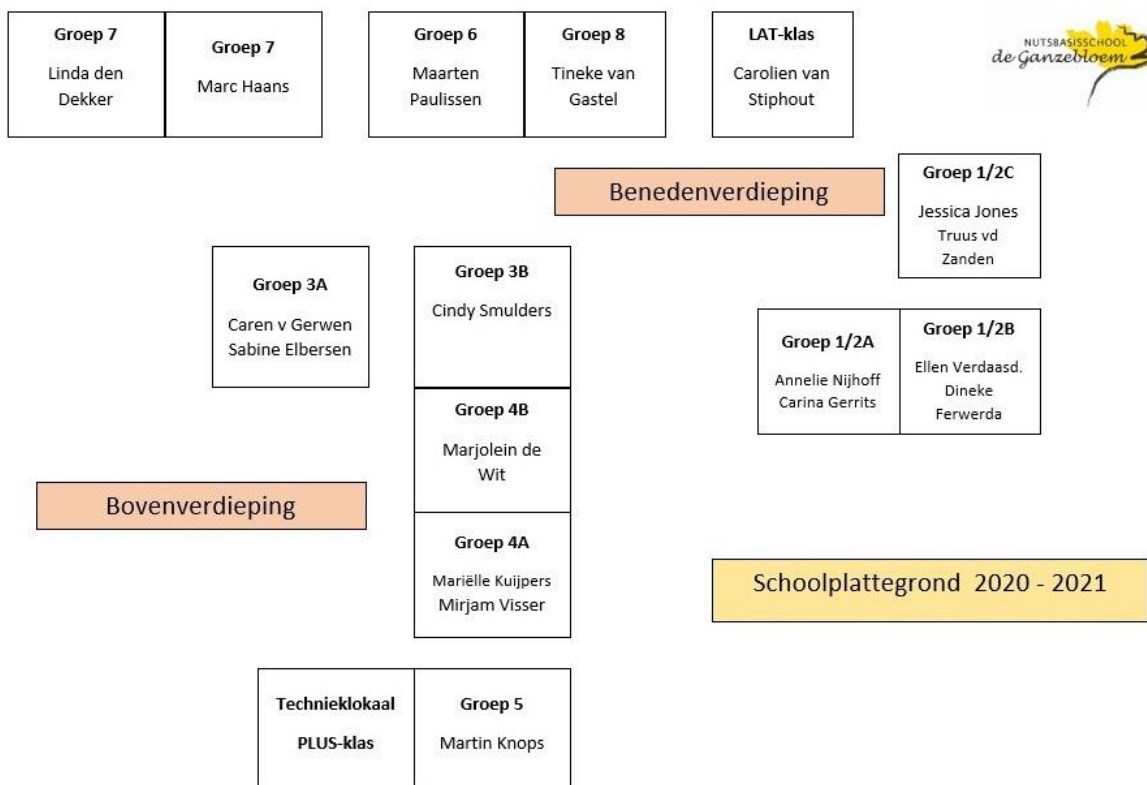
Groep 7
Linda den Dekker

Groep 7
Marc Haans

Groep 6
Maarten Paulissen

Groep 8
Tineke van Gastel

LAT-klas
Carolien van Stiphout

NUTSBASISSCHOOL
de Ganzebloem

Benedenverdieping

Groep 1/2C
Jessica Jones
Truus vd Zanden

Groep 3A
Caren v Gerwen
Sabine Elbersen

Groep 3B
Cindy Smulders

Groep 1/2A
Annelie Nijhoff
Carina Gerrits

Groep 1/2B
Ellen Verdaasd.
Dineke Ferwerda

Groep 4B
Marjolein de Wit

Bovenverdieping

Groep 4A
Mariëlle Kuijpers
Mirjam Visser

Schoolplattegrond 2020 - 2021

Technieklokaal
PLUS-klas

Groep 5
Martin Knops